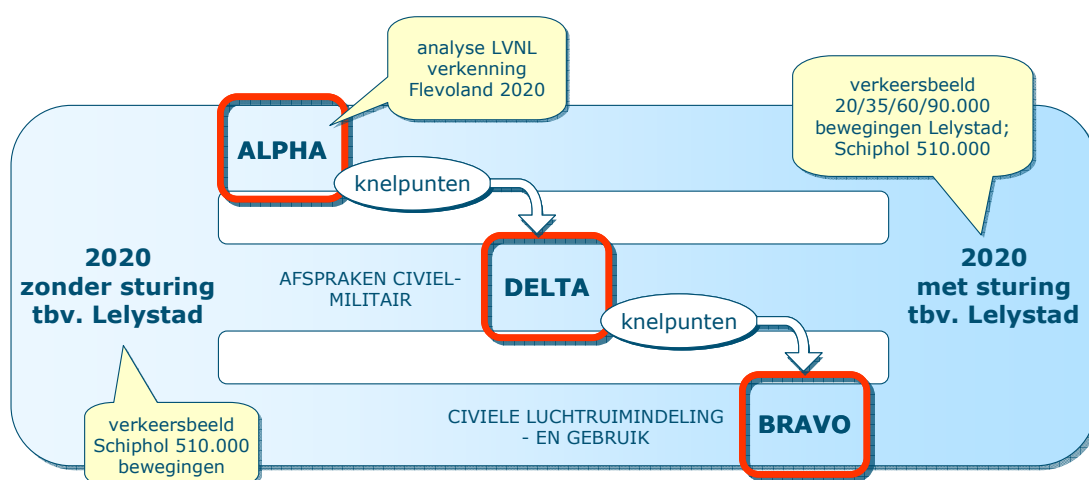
analyse LVNL verkenning Flevoland 2020

verkeersbeeld 20/35/60/90.000 bewegingen Lelystad; Schiphol 510.000

ALPHA

knelpunten

2020 zonder sturing tbv. Lelystad

AFSPRAKEN CIVIEL-MILITAIR

DELTA

2020 met sturing tbv. Lelystad

knelpunten

verkeersbeeld Schiphol 510.000 bewegingen

CIVIELE LUCHTRUIMINDELING - EN GEBRUIK

BRAVO